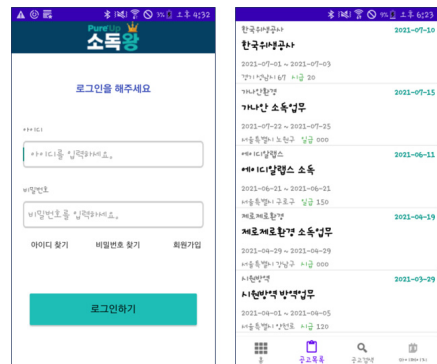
3% 오후 4:32

Pure 소독왕

로그인을 해주세요

아이디

아이디를 입력하세요.

비밀번호

비밀번호를 입력하세요.

아이디 찾기 비밀번호 찾기 회원가입

로그인하기

9% 오후 6:23

한국위생공사 2021-07-10

한국위생공사

2021-07-01 ~ 2021-07-03

경기 안산시 6기 시급 20

가나안환경 2021-07-15

가나안 소독업무

2021-07-22 ~ 2021-07-25

서울특별시 도봉구 시급 200

에이드달랩스 2021-06-11

에이드달랩스 소독

2021-06-21 ~ 2021-06-21

서울특별시 구로구 시급 150

제로제로환경 2021-04-19

제로제로환경 소독업무

2021-04-29 ~ 2021-04-29

서울특별시 강남구 시급 100

시원방역 2021-03-29

시원방역 방역업무

2021-04-01 ~ 2021-04-03

서울특별시 양천구 시급 120

홈 공고목록 공고검색 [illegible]